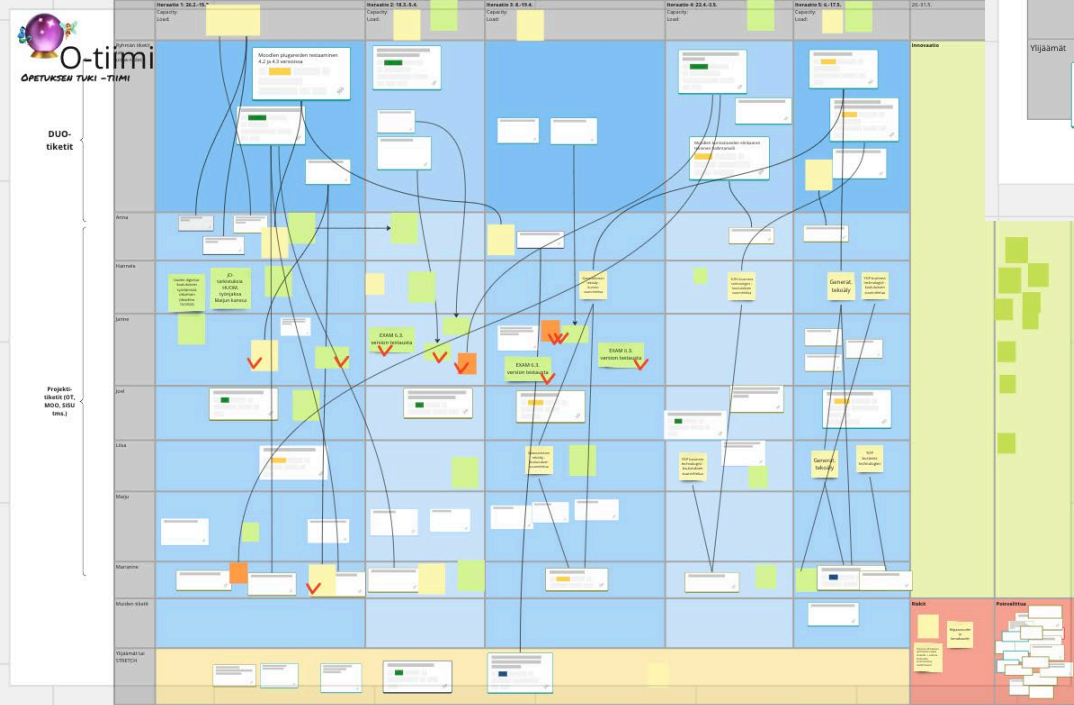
O-timi
Opetuksen tuki -tiimi

DUO-tiketit

Projekti-tiketit (OT, MOO, SISU tms.)

Iteraatio 1: 26.2.-15.3.
Capacity:
Load:

Iteraatio 2: 18.3.-5.4.
Capacity:
Load:

Iteraatio 3: 8.-19.4.
Capacity:
Load:

Iteraatio 4: 22.4.-3.5.
Capacity:
Load:

Iteraatio 5: 6.-17.5.
Capacity:
Load:

20.-31.5.

Ylijäämät

Ryhmän tiketit

Innovaatio

Moodlen pluginien testaaminen 4.2 ja 4.3 versioissa

Moodlen kurssialueiden siirtäminen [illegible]

Anna

Hannele

JO-sarkeluista HUOM! työnjaksa Marjun kanssa

Janne

EXAM 6.3. version testausta

EXAM 6.3. version testausta

EXAM 6.3. version testausta

Generat. tekoäly

Juel

Liisa

Generat. tekoäly

Marju

Marjaana

Muiden tiketit

Riskit

Poistettu

Ylijäämät tai STRETCH